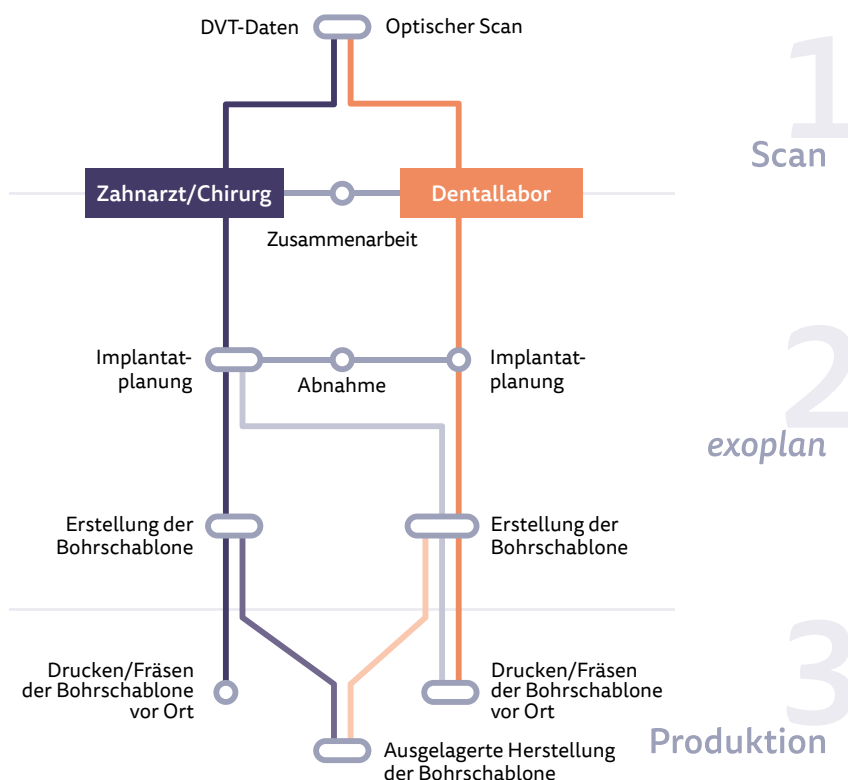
DVT-Daten

Optischer Scan

1

Scan

Zahnarzt/Chirurg

Dentallabor

Zusammenarbeit

Implantatplanung

Abnahme

Implantatplanung

2

exoplan

Erstellung der Bohrschablone

Erstellung der Bohrschablone

3

Drucken/Fräsen der Bohrschablone vor Ort

Drucken/Fräsen der Bohrschablone vor Ort

Ausgelagerte Herstellung der Bohrschablone

Produktion